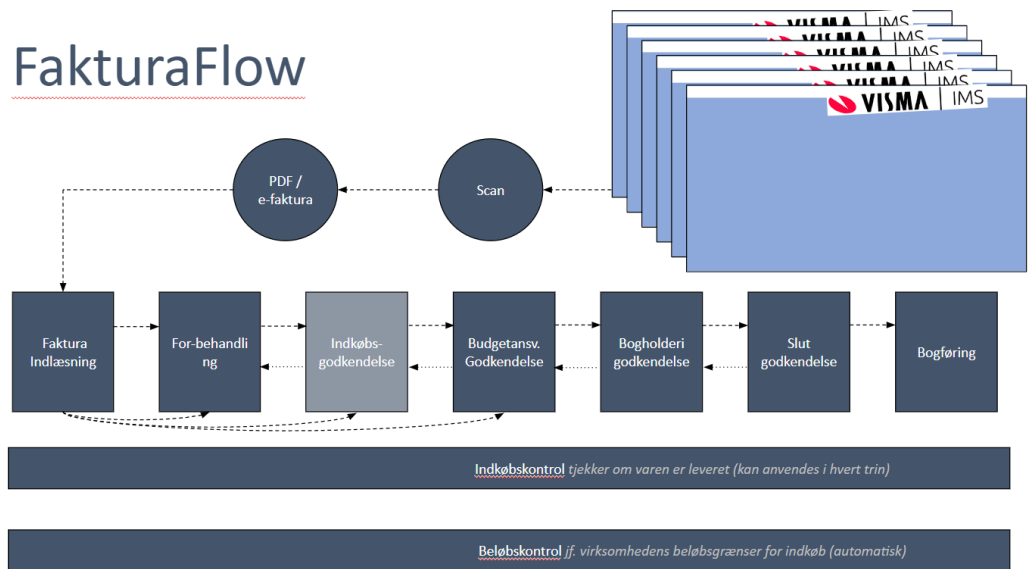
FakturaFlow

VISMA | IMS
VISMA | IMS
VISMA | IMS
VISMA | IMS
VISMA | IMS
VISMA | IMS

PDF / e-faktura

Scan

Faktura Indlæsning

For-behandling

Indkøbs-godkendelse

Budgetansv. Godkendelse

Bogholderi godkendelse

Slut godkendelse

Bogføring

Indkøbskontrol tjekker om varen er leveret (kan anvendes i hvert trin)

Beløbskontrol jf. virksomhedens beløbsgrænser for indkøb (automatisk)